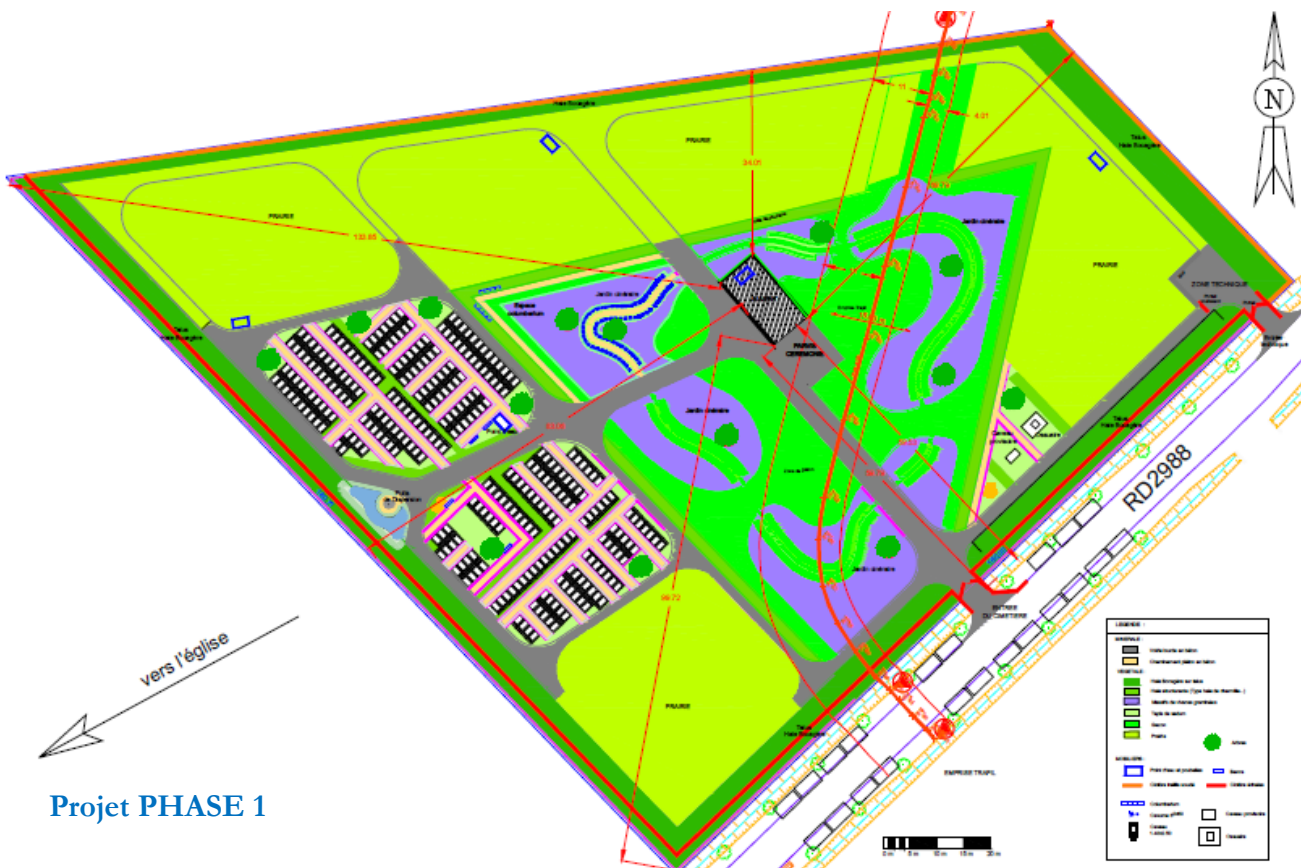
N

Haie Bocagère

PRAIRIE

PRAIRIE

Talus Haie Bocagère

PRAIRIE

132.85

34.01

11

4.01

Jardin cinéraire

Jardin cinéraire

Espace columbarium

PARVIS CEREMONIE

ZONE TECHNIQUE

Talus Haie Bocagère

Talus Haie Bocagère

Jardin cinéraire

Jardin cinéraire

Ossuaire

Jardin de Dispersion

ENTREE DU CIMETIERE

RD2988

vers l'église

99.72

PRAIRIE

Talus Haie Bocagère

EMPRISE TRAPIL

Projet PHASE 1

LEGENDE :

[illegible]

0 m 5 m 10 m 15 m 20 m